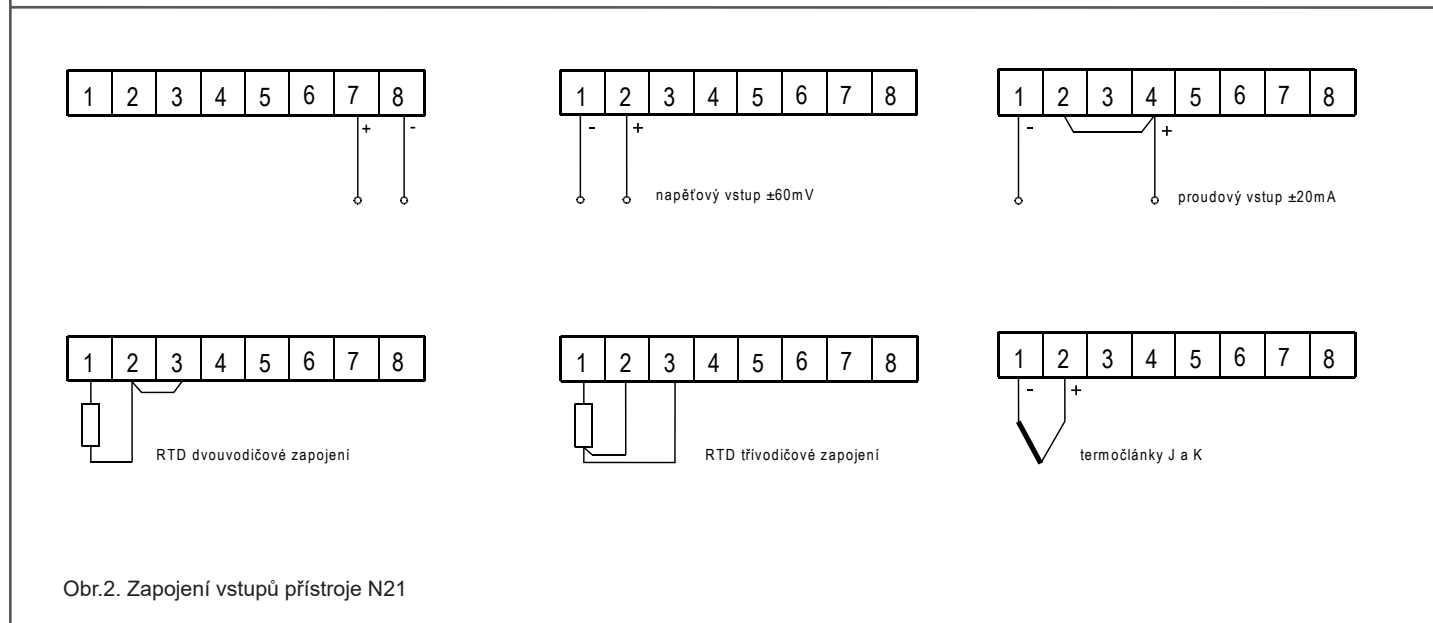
| 1 | 2 | 3 | 4 | 5 | 6 | 7 | 8 |
|---|---|---|---|---|---|---|---|

+ -

| 1 | 2 | 3 | 4 | 5 | 6 | 7 | 8 |
|---|---|---|---|---|---|---|---|

- +

napěťový vstup ±60mV

| 1 | 2 | 3 | 4 | 5 | 6 | 7 | 8 |
|---|---|---|---|---|---|---|---|

- +

proudový vstup ±20mA

| 1 | 2 | 3 | 4 | 5 | 6 | 7 | 8 |
|---|---|---|---|---|---|---|---|

RTD dvouvodičové zapojení

| 1 | 2 | 3 | 4 | 5 | 6 | 7 | 8 |
|---|---|---|---|---|---|---|---|

RTD třívodičové zapojení

| 1 | 2 | 3 | 4 | 5 | 6 | 7 | 8 |
|---|---|---|---|---|---|---|---|

- +

termočlánky J a K

Obr.2. Zapojení vstupů přístroje N21